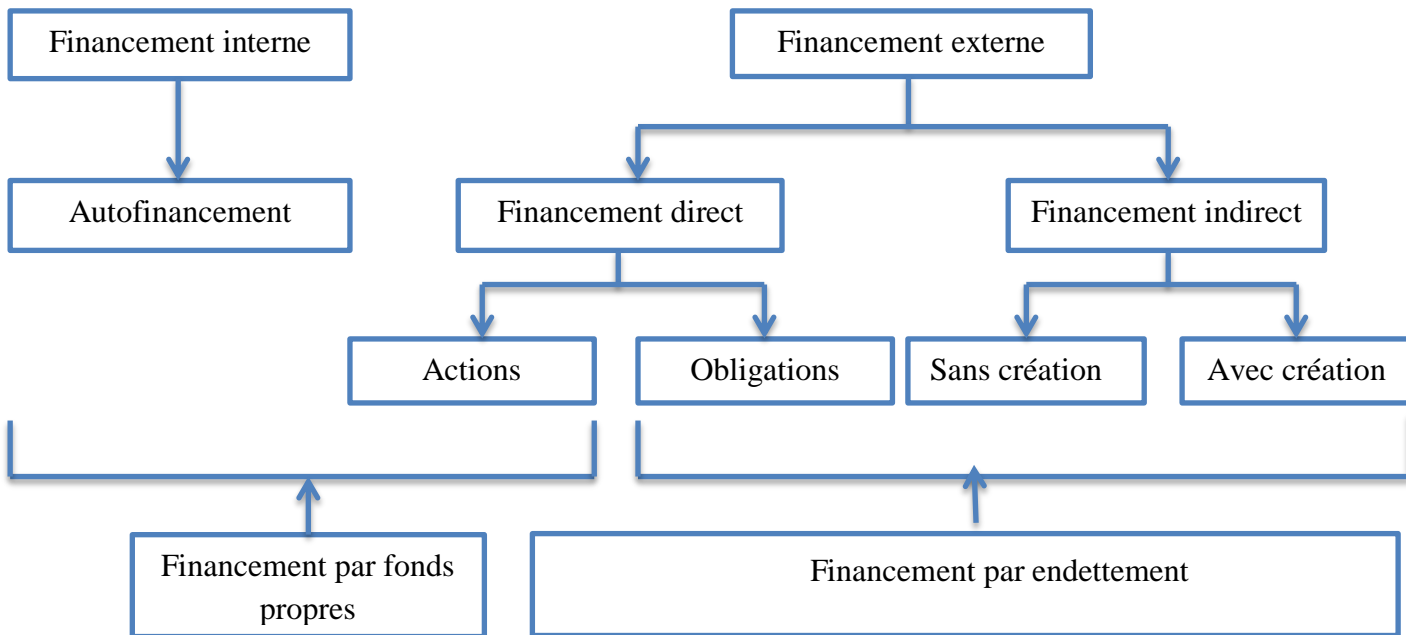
Financement interne

Financement externe

Autofinancement

Financement direct

Financement indirect

Actions

Obligations

Sans création

Avec création

Financement par fonds propres

Financement par endettement